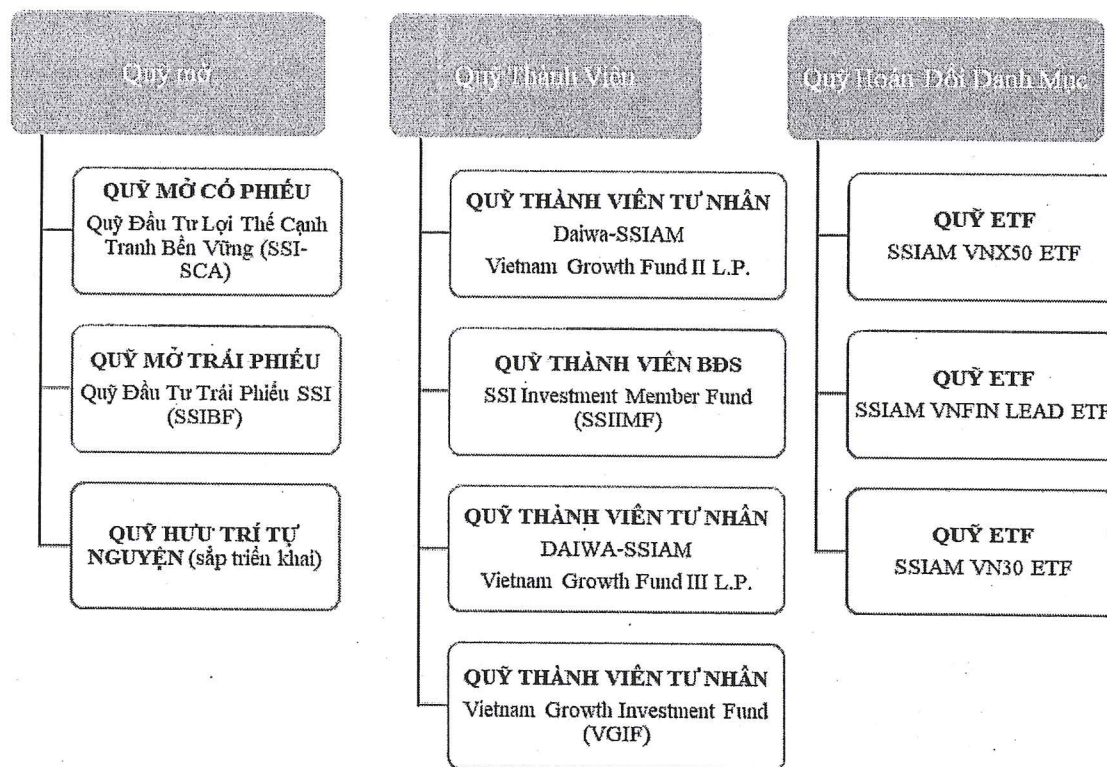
Quỹ mở

QUỸ MỞ CỔ PHIẾU
Quỹ Đầu Tư Lợi Thế Cạnh Tranh Bền Vững (SSI-SCA)

QUỸ MỞ TRÁI PHIẾU
Quỹ Đầu Tư Trái Phiếu SSI (SSIBF)

QUỸ HƯU TRÍ TỰ NGUYỆN (sắp triển khai)

Quỹ Thành Viên

QUỸ THÀNH VIÊN TƯ NHÂN
Daiwa-SSIAM
Vietnam Growth Fund II L.P.

QUỸ THÀNH VIÊN BĐS
SSI Investment Member Fund (SSIIMF)

QUỸ THÀNH VIÊN TƯ NHÂN
DAIWA-SSIAM
Vietnam Growth Fund III L.P.

QUỸ THÀNH VIÊN TƯ NHÂN
Vietnam Growth Investment Fund (VGIF)

Quỹ Hoán Đổi Danh Mục

QUỸ ETF
SSIAM VNX50 ETF

QUỸ ETF
SSIAM VNFIN LEAD ETF

QUỸ ETF
SSIAM VN30 ETF